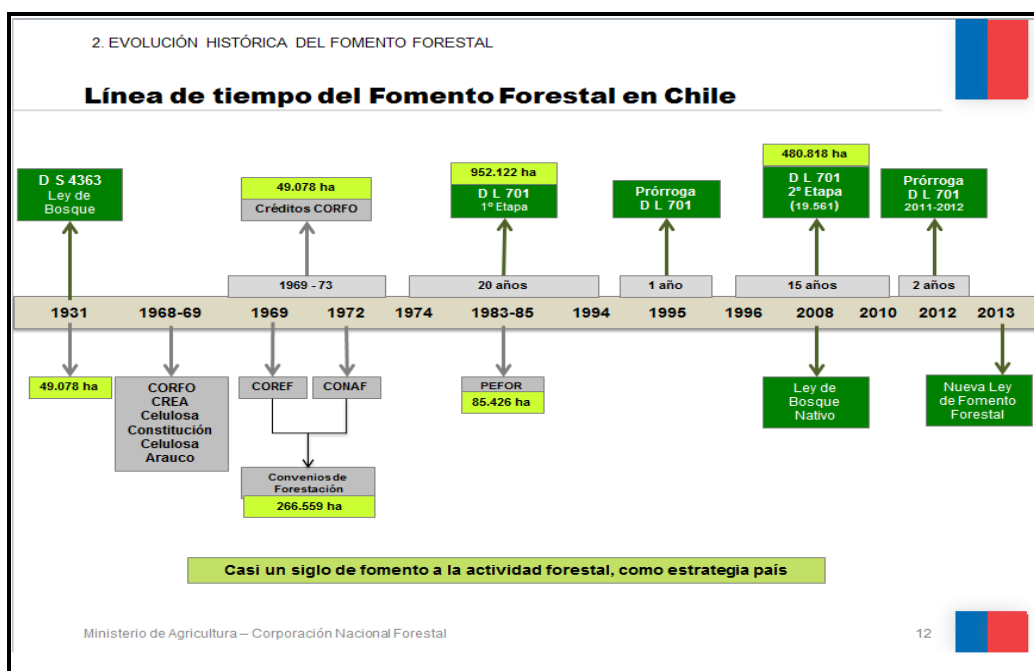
2. EVOLUCIÓN HISTÓRICA DEL FOMENTO FORESTAL

Línea de tiempo del Fomento Forestal en Chile

D S 4363
Ley de Bosque

49.078 ha
Créditos CORFO

952.122 ha
D L 701
1º Etapa

Prórroga
D L 701

480.818 ha
D L 701
2º Etapa
(19.561)

Prórroga
D L 701
2011-2012

1969 - 73

20 años

1 año

15 años

2 años

| 1931 | 1968-69 | 1969 | 1972 | 1974 | 1983-85 | 1994 | 1995 | 1996 | 2008 | 2010 | 2012 | 2013 |
|---|---|---|---|---|---|---|---|---|---|---|---|---|

49.078 ha

CORFO
CREA
Celulosa
Constitución
Celulosa
Arauco

COREF

CONAF

Convenios de Forestación
266.559 ha

PEFOR
85.426 ha

Ley de Bosque Nativo

Nueva Ley de Fomento Forestal

Casi un siglo de fomento a la actividad forestal, como estrategia país

Ministerio de Agricultura – Corporación Nacional Forestal

12